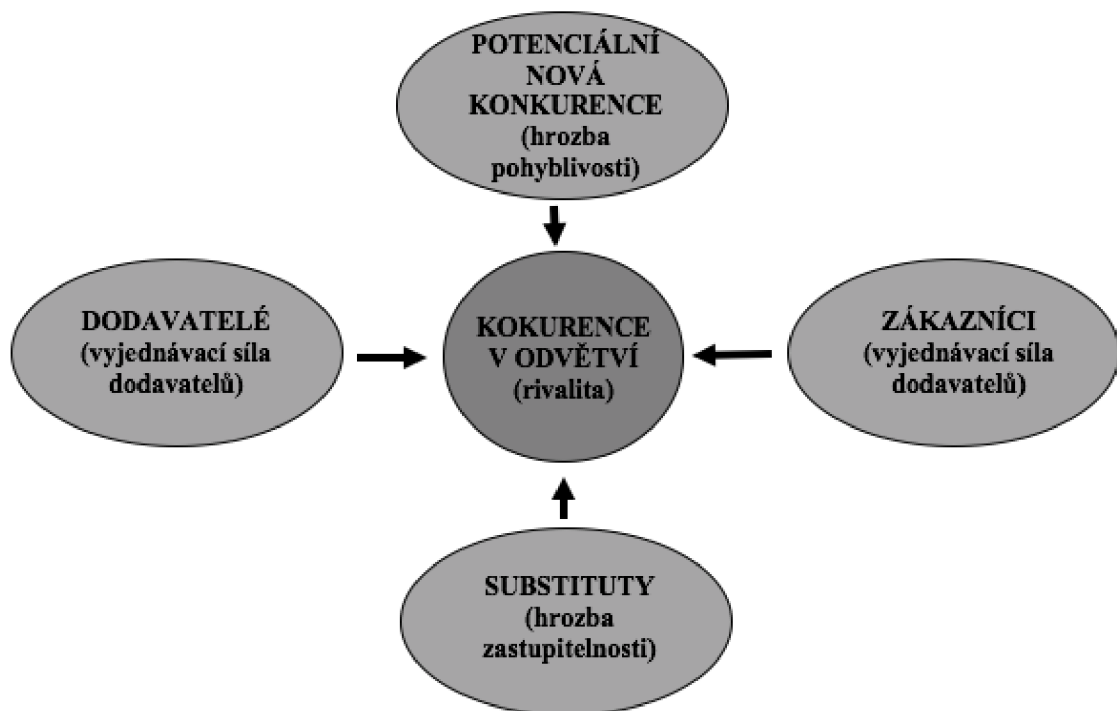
POTENCIÁLNÍ NOVÁ KONKURENCE (hrozba pohyblivosti)

DODAVATELÉ (vyjednávací síla dodavatelů)

KOKURENCE V ODVĚTVÍ (rivalita)

ZÁKAZNÍCI (vyjednávací síla dodavatelů)

SUBSTITUTY (hrozba zastupitelnosti)